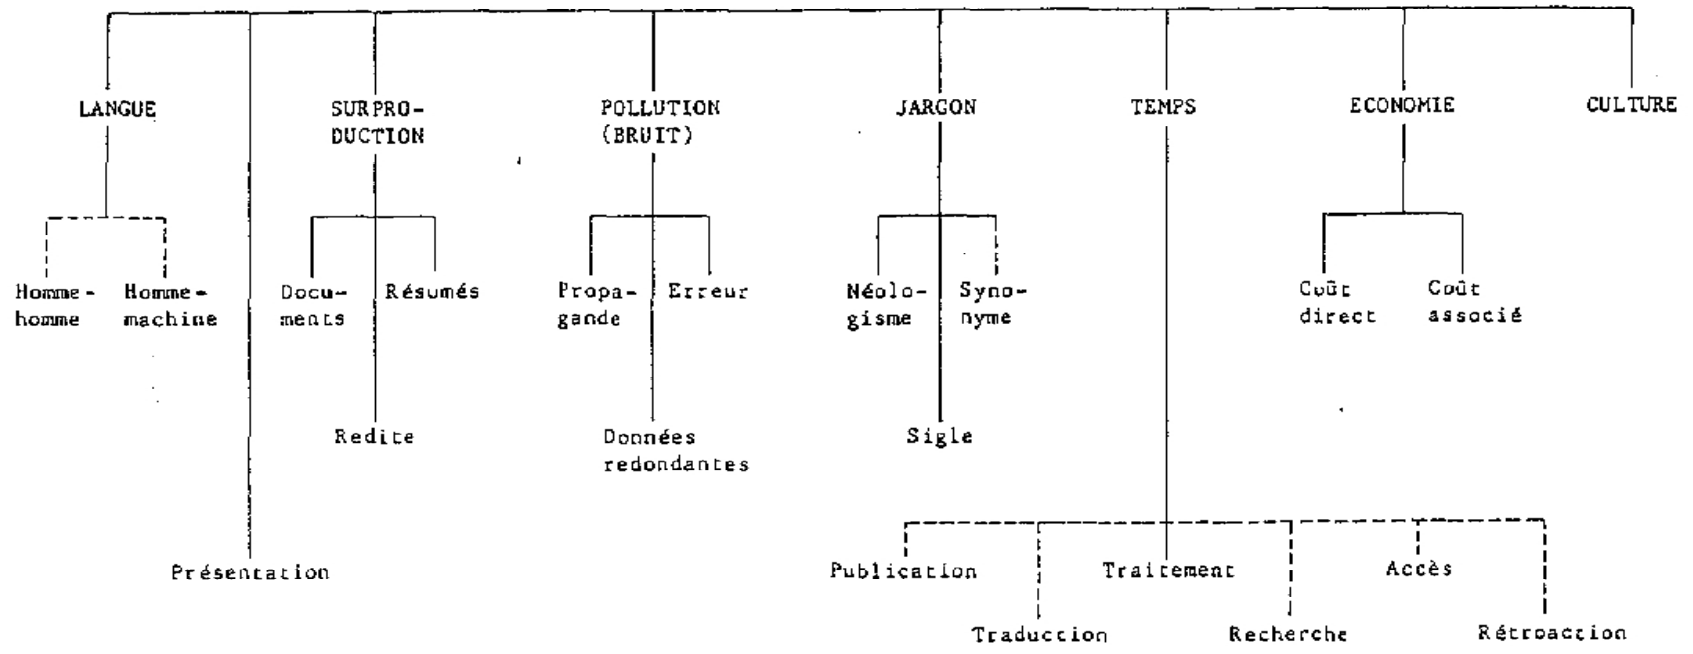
LANGUE

Homme-homme

Homme-machine

Présentation

SURPRODUCTION

Documents

Résumés

Redite

POLLUTION (BRUIT)

Propagande

Erreur

Données redondantes

JARGON

Néologisme

Synonyme

Sigle

TEMPS

Publication

Traduction

Traitement

Recherche

Accès

Rétroaction

ECONOMIE

Coût direct

Coût associé

CULTURE